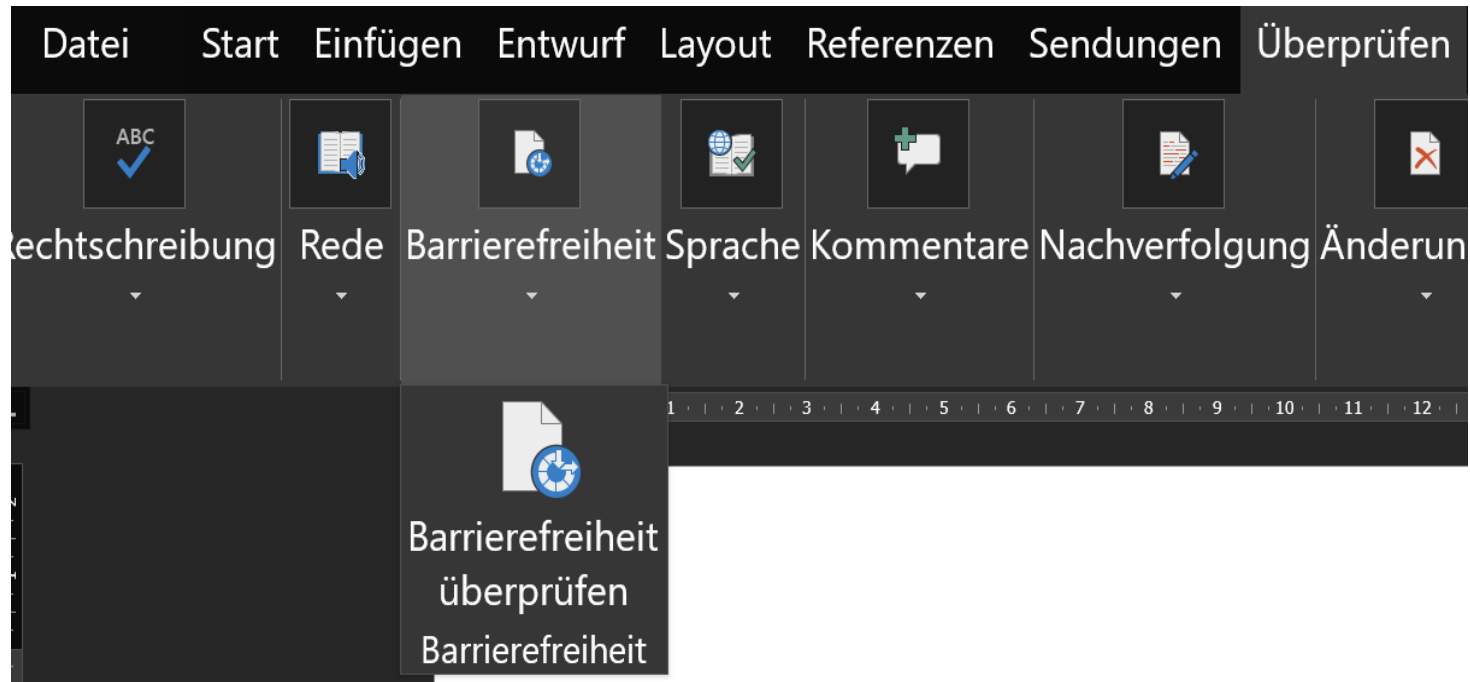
Datei Start Einfügen Entwurf Layout Referenzen Sendungen Überprüfen

ABC

echtschreibung Rede Barrierefreiheit Sprache Kommentare Nachverfolgung Änderun

1 2 3 4 5 6 7 8 9 10 11 12

Barrierefreiheit überprüfen

Barrierefreiheit